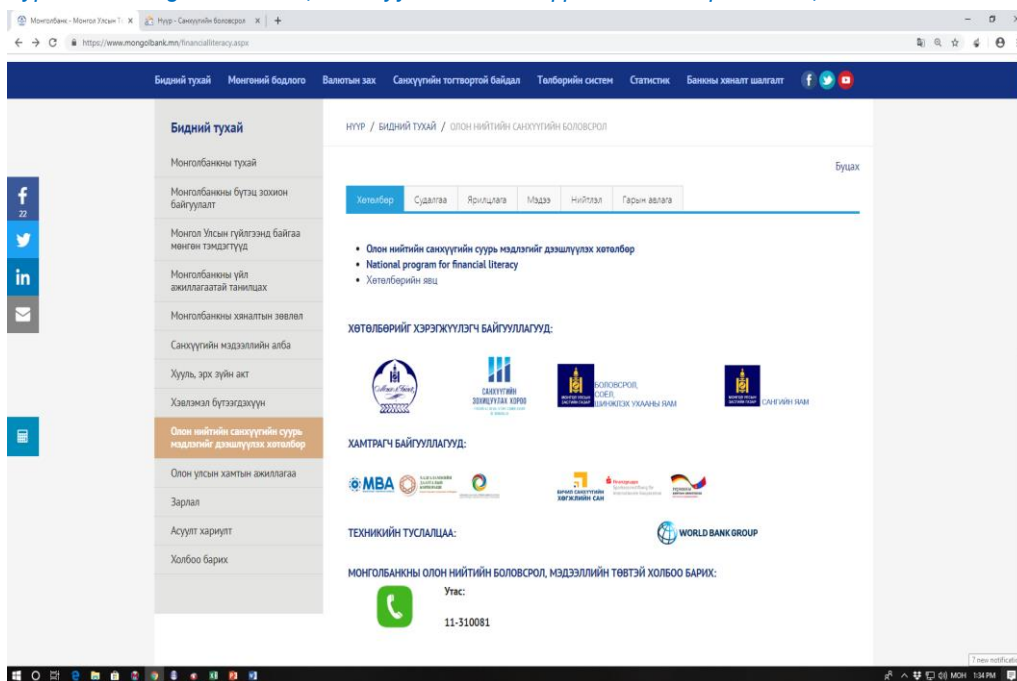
Монголбанк - Монгол Улсын Т... × | Нүүр - Санхүүгийн боловсрол × | +

https://www.mongolbank.mn/financialliteracy.aspx

Бидний тухай | Монгольний бодлого | Валютын зах | Санхүүгийн тогтвортой байдал | Төлбөрийн систем | Статистик | Банкны хяналт шалгалт

Бидний тухай

Монголбанкны тухай

Монголбанкны бүтэц зохион байгуулалт

Монгол Улсын гүйлгээнд байгаа мөнгөн тэмдэгтүүд

Монголбанкны үйл ажиллагаатай танилцах

Монголбанкны хяналтын зөвлөл

Санхүүгийн мэдээллийн алба

Хууль, эрх зүйн акт

Хэвлэмэл бүтээгдэхүүн

Олон нийтийн санхүүгийн суурь мэдлэгийг дээшлүүлэх хөтөлбөр

Олон улсын хамтын ажиллагаа

Зарлал

Асуулт хариулт

Холбоо барих

НҮҮР / БИДНИЙ ТУХАЙ / ОЛОН НИЙТИЙН САНХҮҮГИЙН БОЛОВСРОЛ

Буцах

| Хөтөлбөр | Судалгаа | Ярилцлага | Мэдээ | Нийтлэл | Гарын авлага |

• Олон нийтийн санхүүгийн суурь мэдлэгийг дээшлүүлэх хөтөлбөр
• National program for financial literacy
• Хөтөлбөрийн явц

ХӨТӨЛБӨРИЙГ ХЭРЭГЖҮҮЛЭГЧ БАЙГУУЛЛАГУУД:

САНХҮҮГИЙН ЗОХИЦУУЛАХ ХОРОО

БОЛОВСРОЛ, СОЁЛ, ШИНЖЛЭХ УХААНЫ ЯАМ

САНГИЙН ЯАМ

ХАМТРАГЧ БАЙГУУЛЛАГУУД:

MBA

ВИЧИД САНХҮҮГИЙН ХӨГЖЛИЙН САН

ТЕХНИКИЙН ТУСЛАЛЦАА:

WORLD BANK GROUP

МОНГОЛБАНКНЫ ОЛОН НИЙТИЙН БОЛОВСРОЛ, МЭДЭЭЛЛИЙН ТӨВТЭЙ ХОЛБОО БАРИХ:

Утас:

11-310081

22

1:34 PM